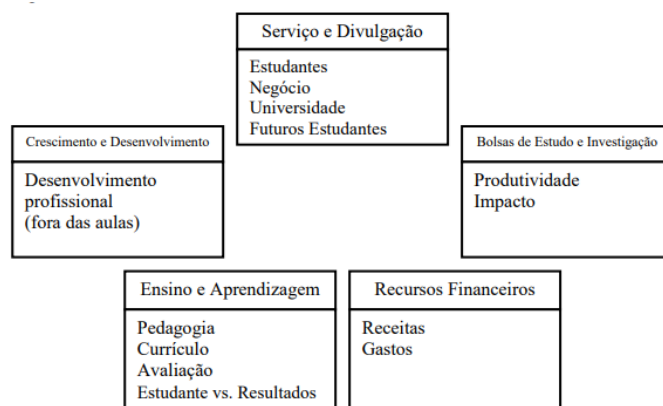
Serviço e Divulgação

Estudantes
Negócio
Universidade
Futuros Estudantes

Crescimento e Desenvolvimento

Desenvolvimento profissional (fora das aulas)

Bolsas de Estudo e Investigação

Produtividade
Impacto

Ensino e Aprendizagem

Pedagogia
Currículo
Avaliação
Estudante vs. Resultados

Recursos Financeiros

Receitas
Gastos